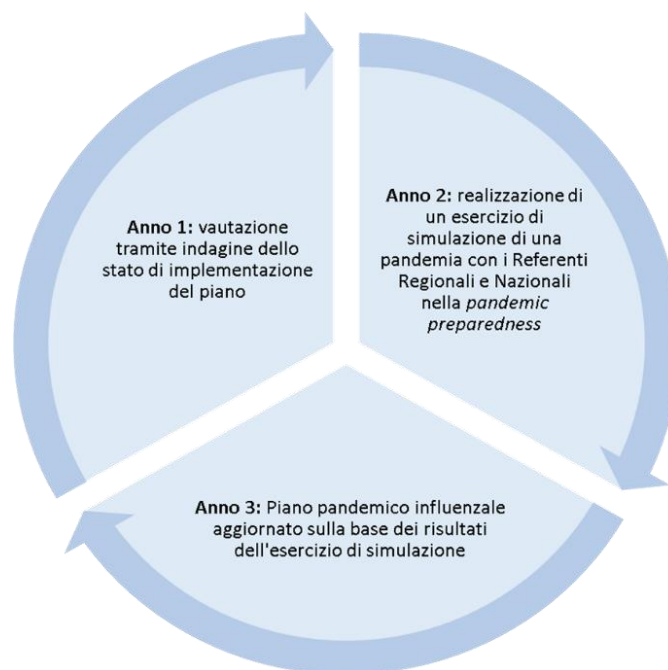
**Anno 1:** vautazione tramite indagine dello stato di implementazione del piano

**Anno 2:** realizzazione di un esercizio di simulazione di una pandemia con i Referenti Regionali e Nazionali nella *pandemic preparedness*

**Anno 3:** Piano pandemico influenzale aggiornato sulla base dei risultati dell'esercizio di simulazione